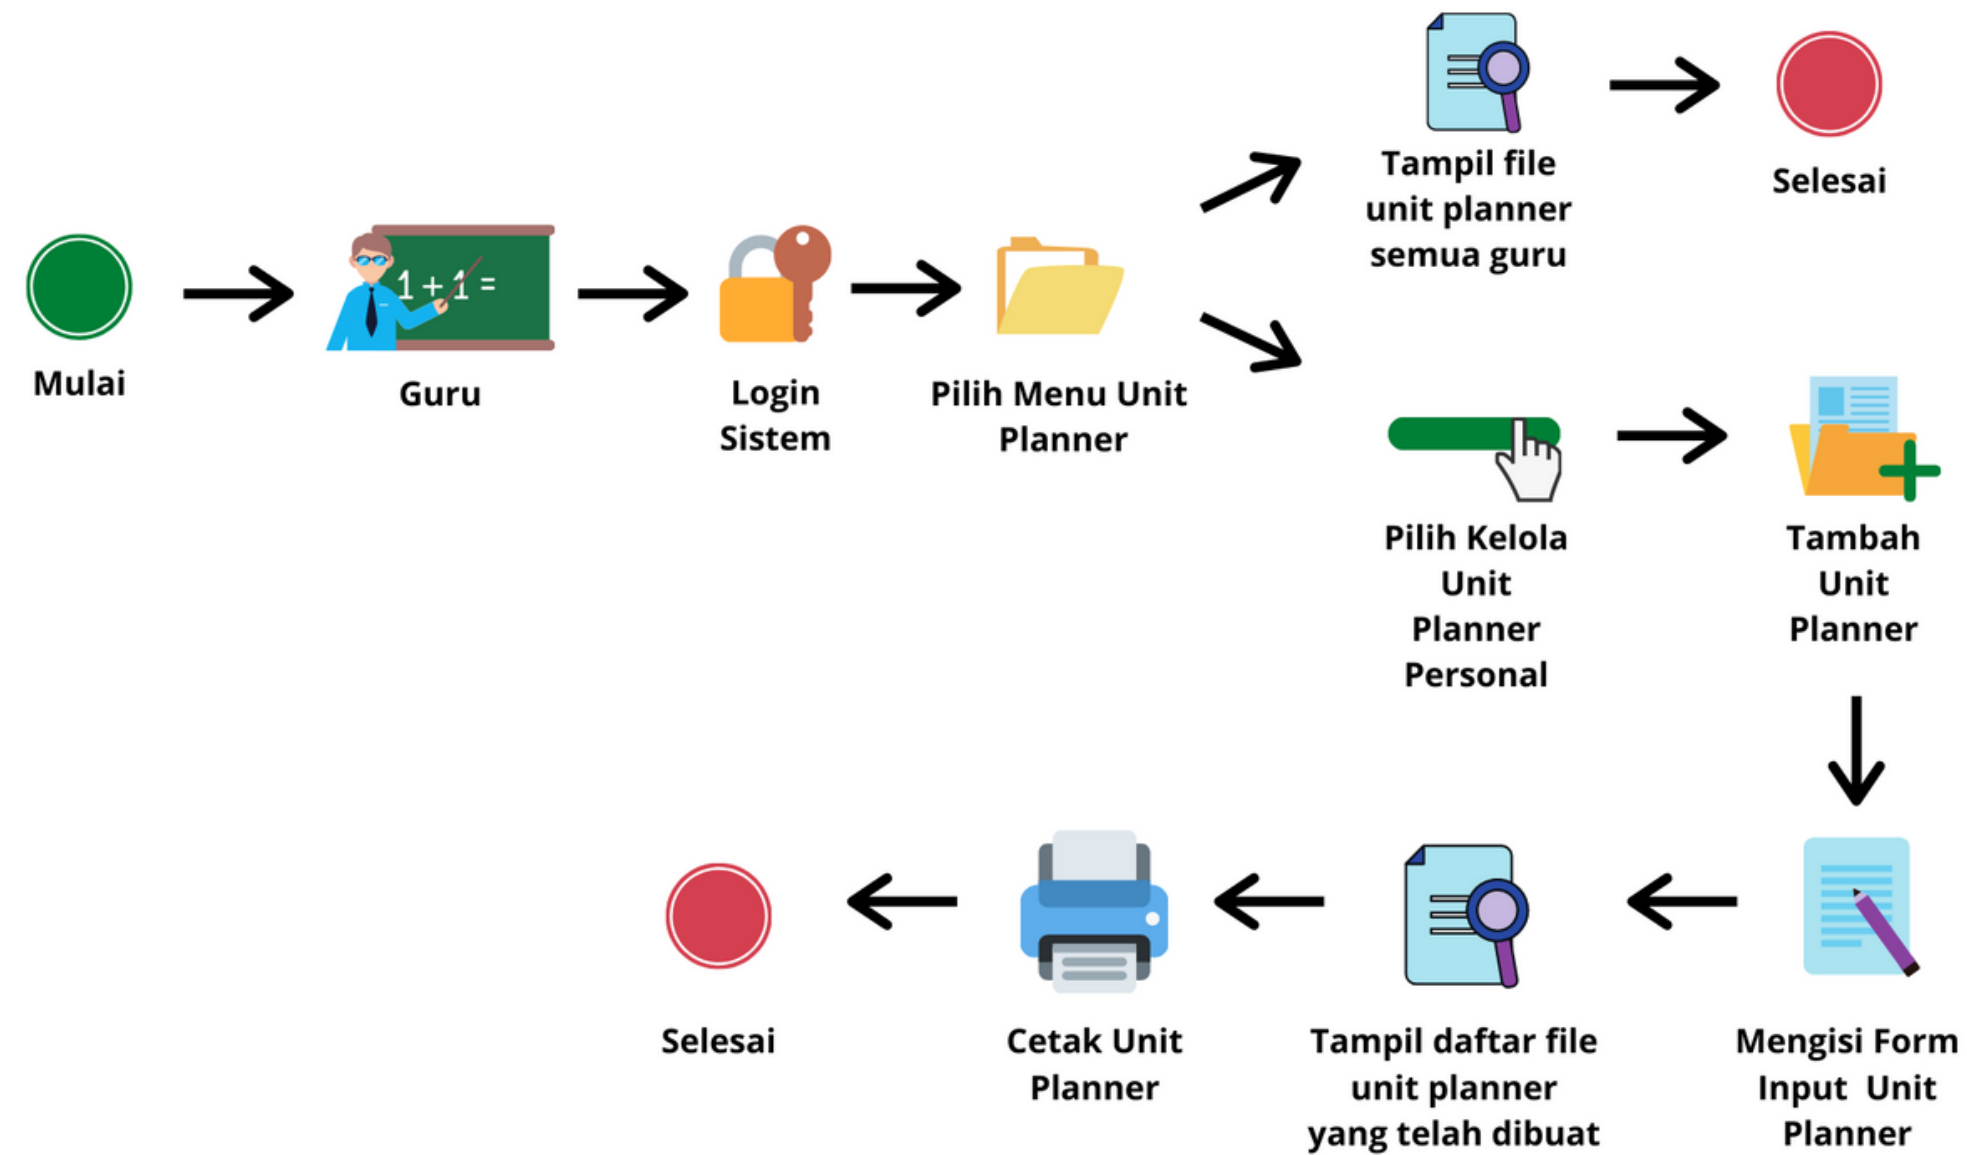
Mulai

$1 + 1 =$

Guru

Login Sistem

Pilih Menu Unit Planner

Tampil file unit planner semua guru

Selesai

Pilih Kelola Unit Planner Personal

Tambah Unit Planner

Mengisi Form Input Unit Planner

Tampil daftar file unit planner yang telah dibuat

Cetak Unit Planner

Selesai